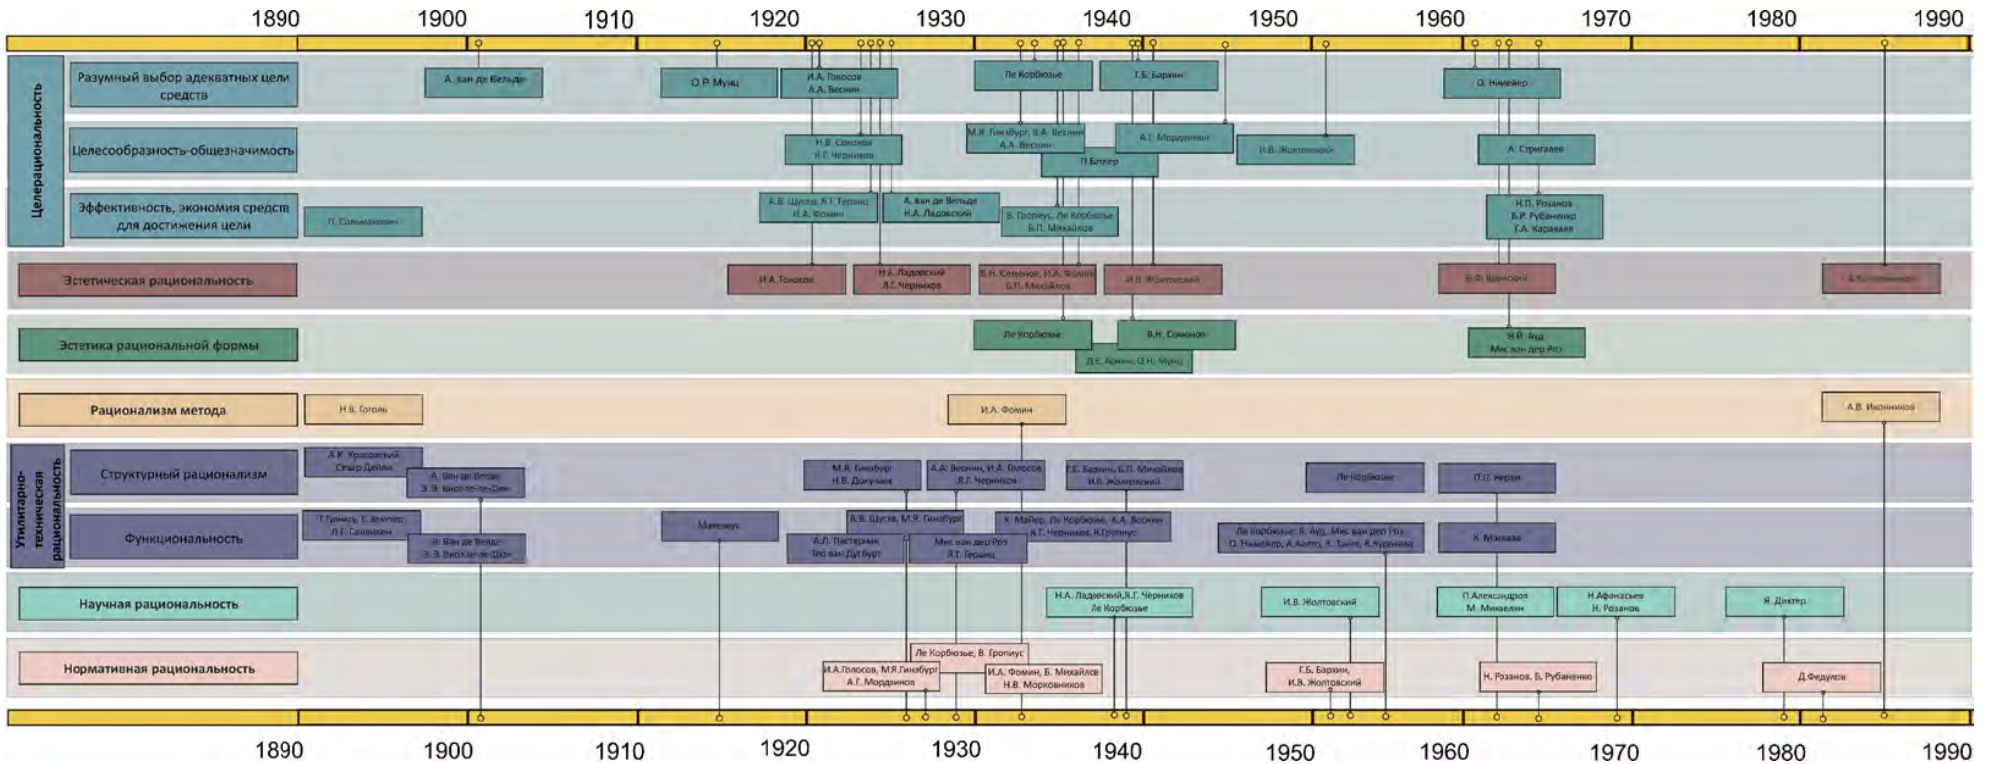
1890 1900 1910 1920 1930 1940 1950 1960 1970 1980 1990

Целерациональность

Разумный выбор адекватных цели средств

А. ван де Вельде

О.Р. Мунц

И.А. Голосов
А.А. Веснин

Ле Корбюзье

Г.Б. Бархин

О. Нимейер

Целесообразность-общезначимость

Н.В. Соколов
Я.Г. Чернихов

М.Я. Гинзбург, В.А. Веснин
А.А. Веснин

А.Г. Мордвинов

И.В. Жолтовский

А. Стригалев

П.Блохер

Эффективность, экономия средств для достижения цели

П. Сальмонович

А.В. Щусев, Я.Г. Терлиц
И.А. Фомин

А. Ван де Вельде
Н.А. Ладовский

В. Гропиус, Ле Корбюзье
Б.П. Михайлов

Н.П. Розанов
Б.Р. Рубаненко
Г.А. Караваев

Эстетическая рациональность

И.А. Голосов

Н.А. Ладовский
Я.Г. Чернихов

В.Н. Семенов, И.А. Фомин
Б.П. Михайлов

И.В. Жолтовский

В.Ф. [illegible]

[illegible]

Эстетика рациональной формы

Ле Корбюзье

В.Н. Семенов

Д.Е. Аркин, О.Н. Мунц

Н.Н. Анд
Мис ван дер Роэ

Рационализм метода

Н.В. Гоголь

И.А. Фомин

А.В. Иконников

Утилитарно-техническая рациональность

Структурный рационализм

А.К. Красовский
Сезар Дейли

А. Ван де Вельде
Э. Э. Виоле-ле-Дюк

М.Я. Гинзбург
Н.В. Докучаев

А.А. Веснин, И.А. Голосов
Я.Г. Чернихов

Г.Б. Бархин, Б.П. Михайлов
И.В. Жолтовский

Ле Корбюзье

П.Л. Нерви

Функциональность

Т.Гримоу, Г. Земпер
Л.Г. Салливен

В. Ван де Вельде
Э. Э. Виоле-ле-Дюк

Матезиус

А.В. Щусев, М.Я. Гинзбург

Х. Майер, Ле Корбюзье, А.А. Веснин
Я.Г. Чернихов, В.Гропиус

А.Л. Пастернак
Тео ван Дуэсбург

Мис ван дер Роэ
Я.Г. Терлиц

Ле Корбюзье, Я. Анд, Мис ван дер Роэ
О. Нимейер, А. Аалто, Я. Танге, К.Куросава

К. Мэхагава

Научная рациональность

Н.А. Ладовский,Я.Г. Чернихов
Ле Корбюзье

И.В. Жолтовский

П.Александров
М. Михаелян

Н.Афанасьев
Н. Розанов

Я. Дихтер

Нормативная рациональность

Ле Корбюзье, В. Гропиус

И.А.Голосов, М.Я.Гинзбург
А.Г. Мордвинов

И.А. Фомин, Б. Михайлов
Н.В. Морковников

Г.Б. Бархин,
И.В. Жолтовский

Н. Розанов, Б. Рубаненко

Д.Федулов

1890 1900 1910 1920 1930 1940 1950 1960 1970 1980 1990